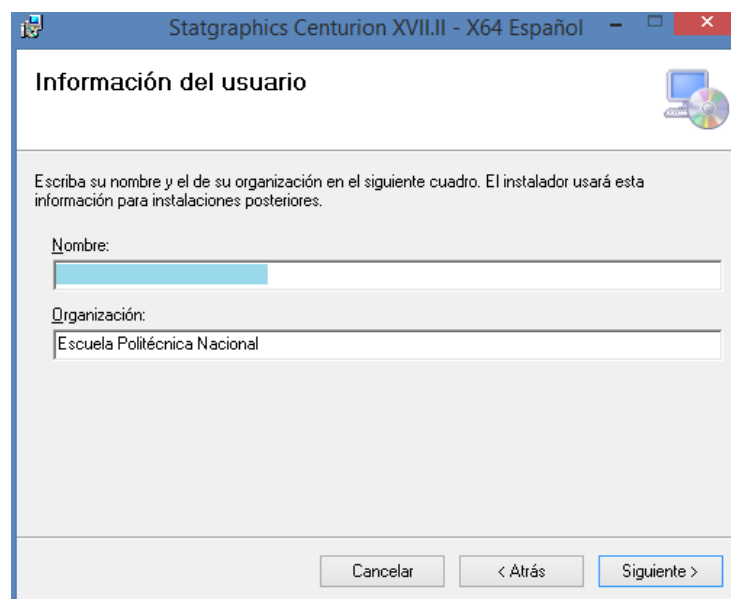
Statgraphics Centurion XVII.II - X64 Español

Información del usuario

Escriba su nombre y el de su organización en el siguiente cuadro. El instalador usará esta información para instalaciones posteriores.

Nombre:

Organización:

Escuela Politécnica Nacional

Cancelar

< Atrás

Siguiente >